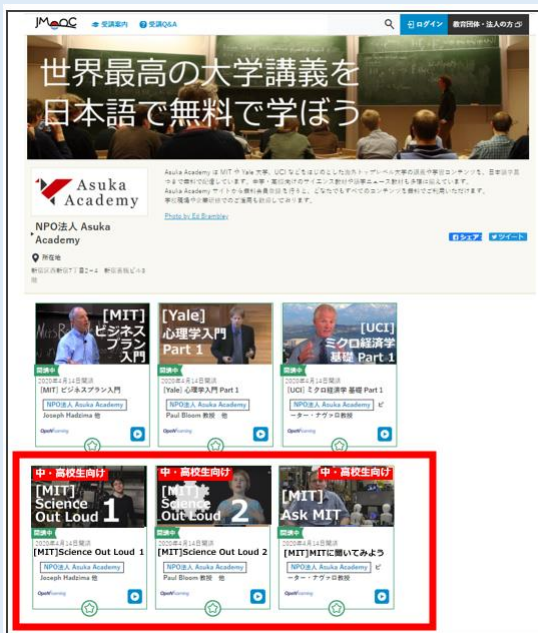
JMOOC 受講案内 受講Q&A

ログイン 教育団体・法人の方

世界最高の大学講義を
日本語で無料で学ぼう

Asuka Academy

NPO法人 Asuka Academy

所在地
新宿区西新宿7丁目2-4 新宿喜楽ビル8階

Asuka Academy は MIT や Yale 大学、UCI などをはじめとした海外トップレベル大学の講義や教材コンテンツを、日本語字幕をつけて無料で配信しています。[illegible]

Photo by Ed Brambley

シェア ツイート

[MIT] ビジネスプラン入門
開講中
2020年4月14日開講
[MIT] ビジネスプラン入門
NPO法人 Asuka Academy
Joseph Hadzima 他
OpenLearning

[Yale] 心理学入門 Part 1
開講中
2020年4月14日開講
[Yale] 心理学入門 Part 1
NPO法人 Asuka Academy
Paul Bloom 教授 他
OpenLearning

[UCI] ミクロ経済学基礎 Part 1
開講中
2020年4月14日開講
[UCI] ミクロ経済学 基礎 Part 1
NPO法人 Asuka Academy ピーター・ナヴァロ教授
OpenLearning

中・高校生向け
[MIT] Science Out Loud 1
開講中
2020年4月14日開講
[MIT]Science Out Loud 1
NPO法人 Asuka Academy
Joseph Hadzima 他
OpenLearning

中・高校生向け
[MIT] Science Out Loud 2
開講中
2020年4月14日開講
[MIT]Science Out Loud 2
NPO法人 Asuka Academy
Paul Bloom 教授 他
OpenLearning

中・高校生向け
[MIT] Ask MIT
開講中
2020年4月14日開講
[MIT]MITに聞いてみよう
NPO法人 Asuka Academy ピーター・ナヴァロ教授
OpenLearning